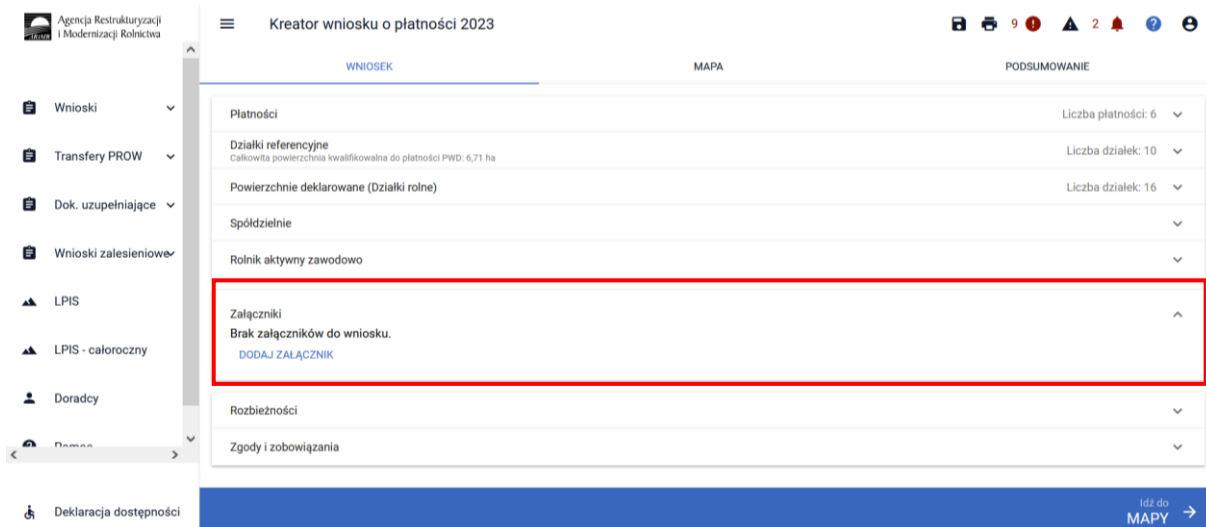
Agencja Restrukturyzacji i Modernizacji Rolnictwa

Kreator wniosku o płatności 2023

9 2

WNIOSEK MAPA PODSUMOWANIE

Wnioski

Transfery PROW

Dok. uzupełniające

Wnioski zalesieniowe

LPIS

LPIS - całoroczny

Doradcy

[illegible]

Deklaracja dostępności

Płatności
Liczba płatności: 6

Działki referencyjne
Całkowita powierzchnia kwalifikowalna do płatności PWD: 6,71 ha
Liczba działek: 10

Powierzchnie deklarowane (Działki rolne)
Liczba działek: 16

Spółdzielnie

Rolnik aktywny zawodowo

Załączniki
Brak załączników do wniosku.
DODAJ ZAŁĄCZNIK

Rozbieżności

Zgody i zobowiązania

Idź do MAPY